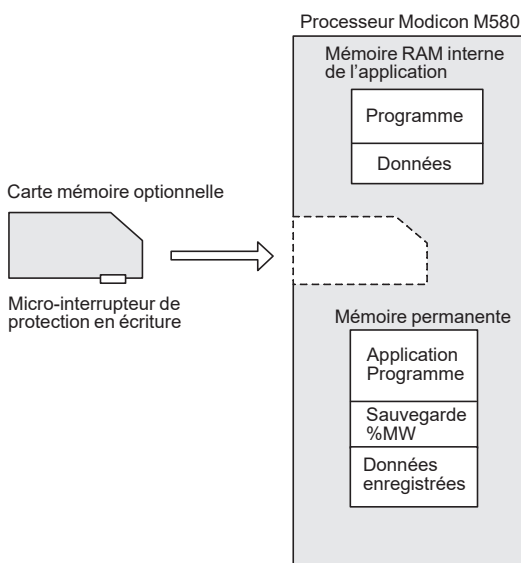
Processeur Modicon M580

Mémoire RAM interne de l'application

Programme

Données

Carte mémoire optionnelle

Micro-interrupteur de protection en écriture

Mémoire permanente

Application Programme

Sauvegarde %MW

Données enregistrées